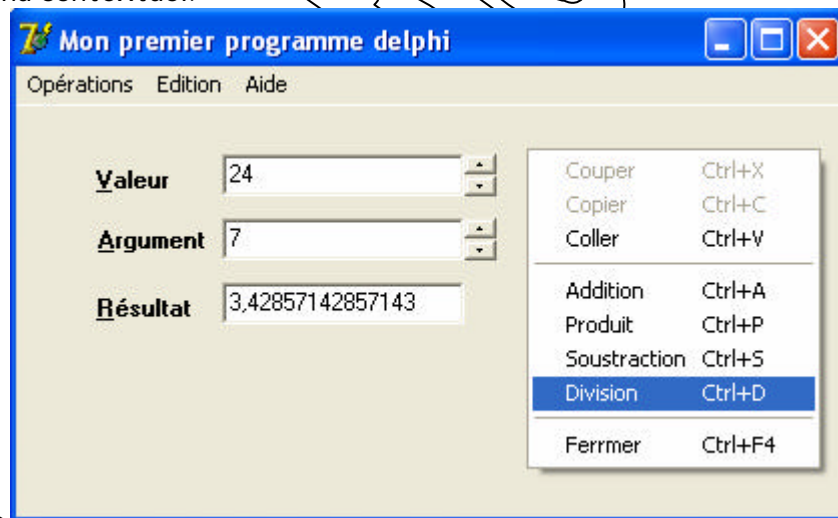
Mon premier programme delphi

Opérations Edition Aide

Valeur 24

Argument 7

Résultat 3,42857142857143

| | |
|---|---|
| Couper | Ctrl+X |
| Copier | Ctrl+C |
| Coller | Ctrl+V |
| Addition | Ctrl+A |
| Produit | Ctrl+P |
| Soustraction | Ctrl+S |
| Division | Ctrl+D |
| Ferrmer | Ctrl+F4 |